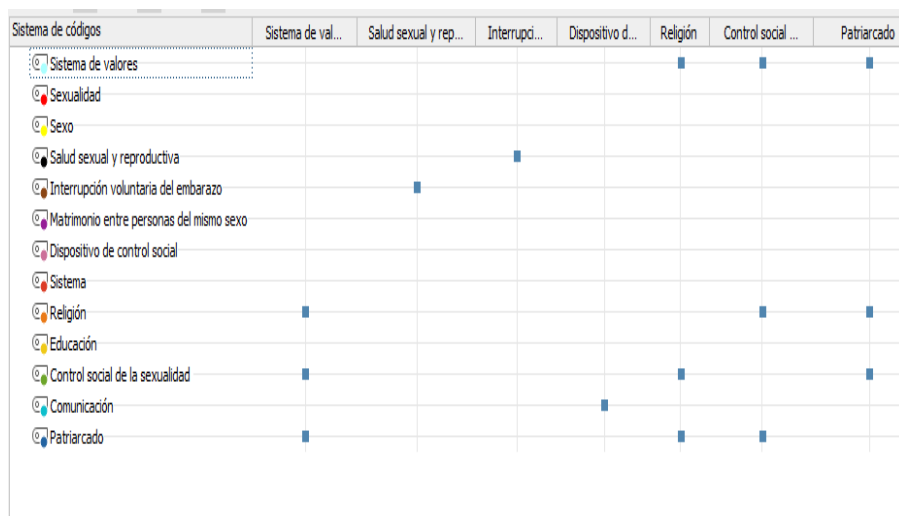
| Sistema de códigos | Sistema de val... | Salud sexual y rep... | Interrupci... | Dispositivo d... | Religión | Control social ... | Patriarcado |
|---|---|---|---|---|---|---|---|
| Sistema de valores | | | | | ■ | ■ | ■ |
| Sexualidad | | | | | | | |
| Sexo | | | | | | | |
| Salud sexual y reproductiva | | | ■ | | | | |
| Interrupción voluntaria del embarazo | | ■ | | | | | |
| Matrimonio entre personas del mismo sexo | | | | | | | |
| Dispositivo de control social | | | | | | | |
| Sistema | | | | | | | |
| Religión | ■ | | | | | ■ | ■ |
| Educación | | | | | | | |
| Control social de la sexualidad | ■ | | | | ■ | | ■ |
| Comunicación | | | | ■ | | | |
| Patriarcado | ■ | | | | ■ | ■ | |